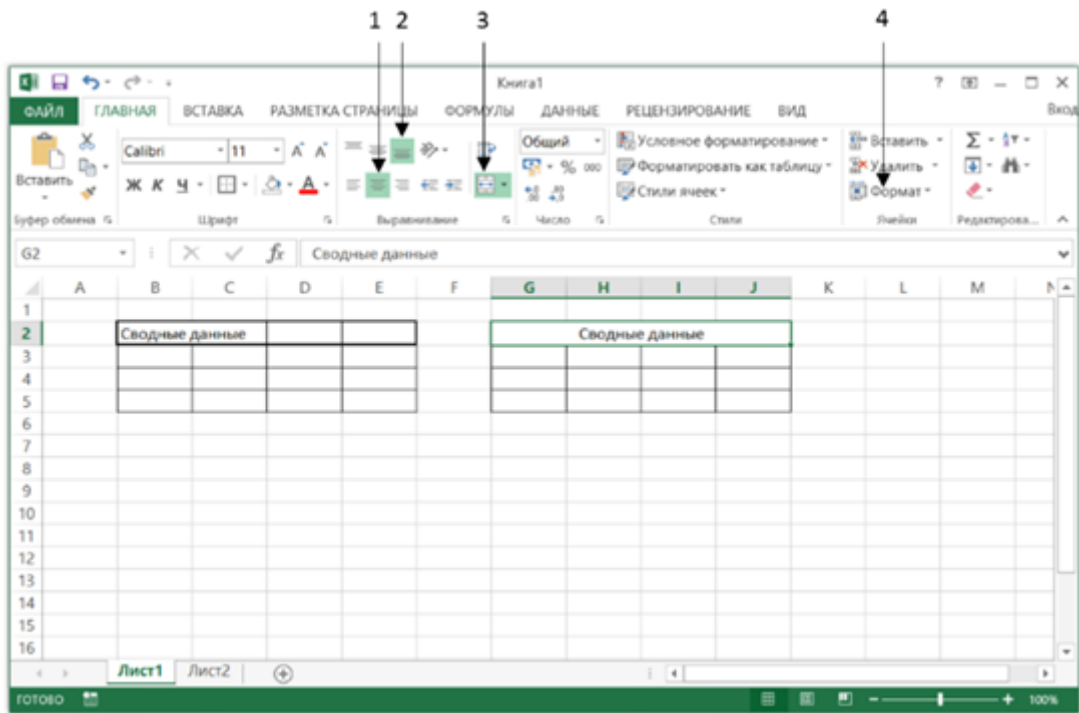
1 2 3 4

Книга1

? — □ ×

ФАЙЛ ГЛАВНАЯ ВСТАВКА РАЗМЕТКА СТРАНИЦЫ ФОРМУЛЫ ДАННЫЕ РЕЦЕНЗИРОВАНИЕ ВИД Вход

Вставить

Calibri 11 A A

Ж К Ч

Общий

% 000

Условное форматирование

Форматировать как таблицу

Стили ячеек

Вставить

Удалить

Формат

Буфер обмена Шрифт Выравнивание Число Стили Ячейки Редактирова...

G2 $f_x$ Сводные данные

| | A | B | C | D | E | F | G | H | I | J | K | L | M | N |
|---|---|---|---|---|---|---|---|---|---|---|---|---|---|---|
| 1 | | | | | | | | | | | | | | |
| 2 | | Сводные данные | | | | | Сводные данные | | | | | | | |
| 3 | | | | | | | | | | | | | | |
| 4 | | | | | | | | | | | | | | |
| 5 | | | | | | | | | | | | | | |
| 6 | | | | | | | | | | | | | | |
| 7 | | | | | | | | | | | | | | |
| 8 | | | | | | | | | | | | | | |
| 9 | | | | | | | | | | | | | | |
| 10 | | | | | | | | | | | | | | |
| 11 | | | | | | | | | | | | | | |
| 12 | | | | | | | | | | | | | | |
| 13 | | | | | | | | | | | | | | |
| 14 | | | | | | | | | | | | | | |
| 15 | | | | | | | | | | | | | | |
| 16 | | | | | | | | | | | | | | |

Лист1 Лист2

ГОТОВО 100%